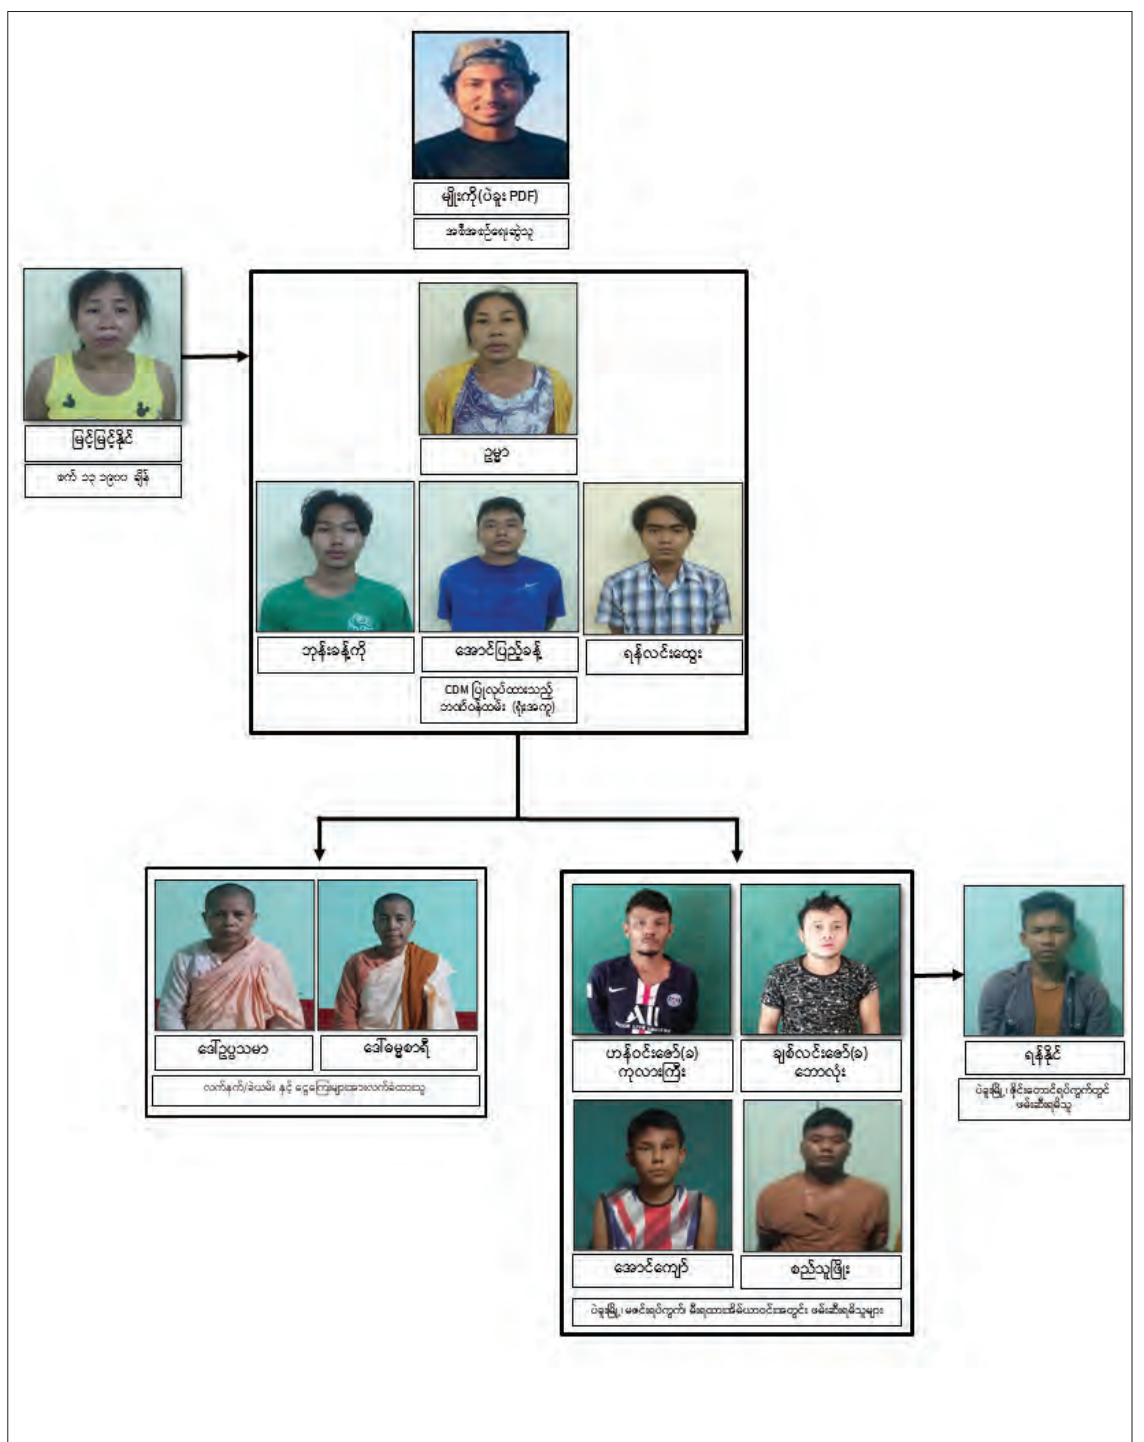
မျိုးကို(ပဲခူး PDF)

အစီအစဉ်ရေးဆွဲသူ

မြင့်မြင့်နိုင်

ဇက် ၁၃ ၁၉၀၀ ချိန်

ဥမ္မာ

ဘုန်းခန့်ကို

အောင်ပြည့်ခန့်

ရန်လင်းထွေး

CDM ပြုလုပ်ထားသည့် ဘဏ်ဝန်ထမ်း (ရုံးအကူ)

ဒေါ်ဥပ္ပသမာ

ဒေါ်မေ့စာရီ

လက်နက်/ခဲယမ်း နှင့် ငွေကြေးများအားလက်ခံထားသူ

ဟန်ဝင်းဇော်(ခ) ကုလားကြီး

ချစ်လင်းဇော်(ခ) ဘောလုံး

အောင်ကျော်

စည်သူဖြိုး

ပဲခူးမြို့၊ မဇင်ရပ်ကွက်၊ မီးရထားအိမ်ယာဝင်းအတွင်း ဖမ်းဆီးရမိသူများ

ရန်နိုင်

ပဲခူးမြို့၊ နိုင်းဇေတာင်ရပ်ကွက်တွင် ဖမ်းဆီးရမိသူ